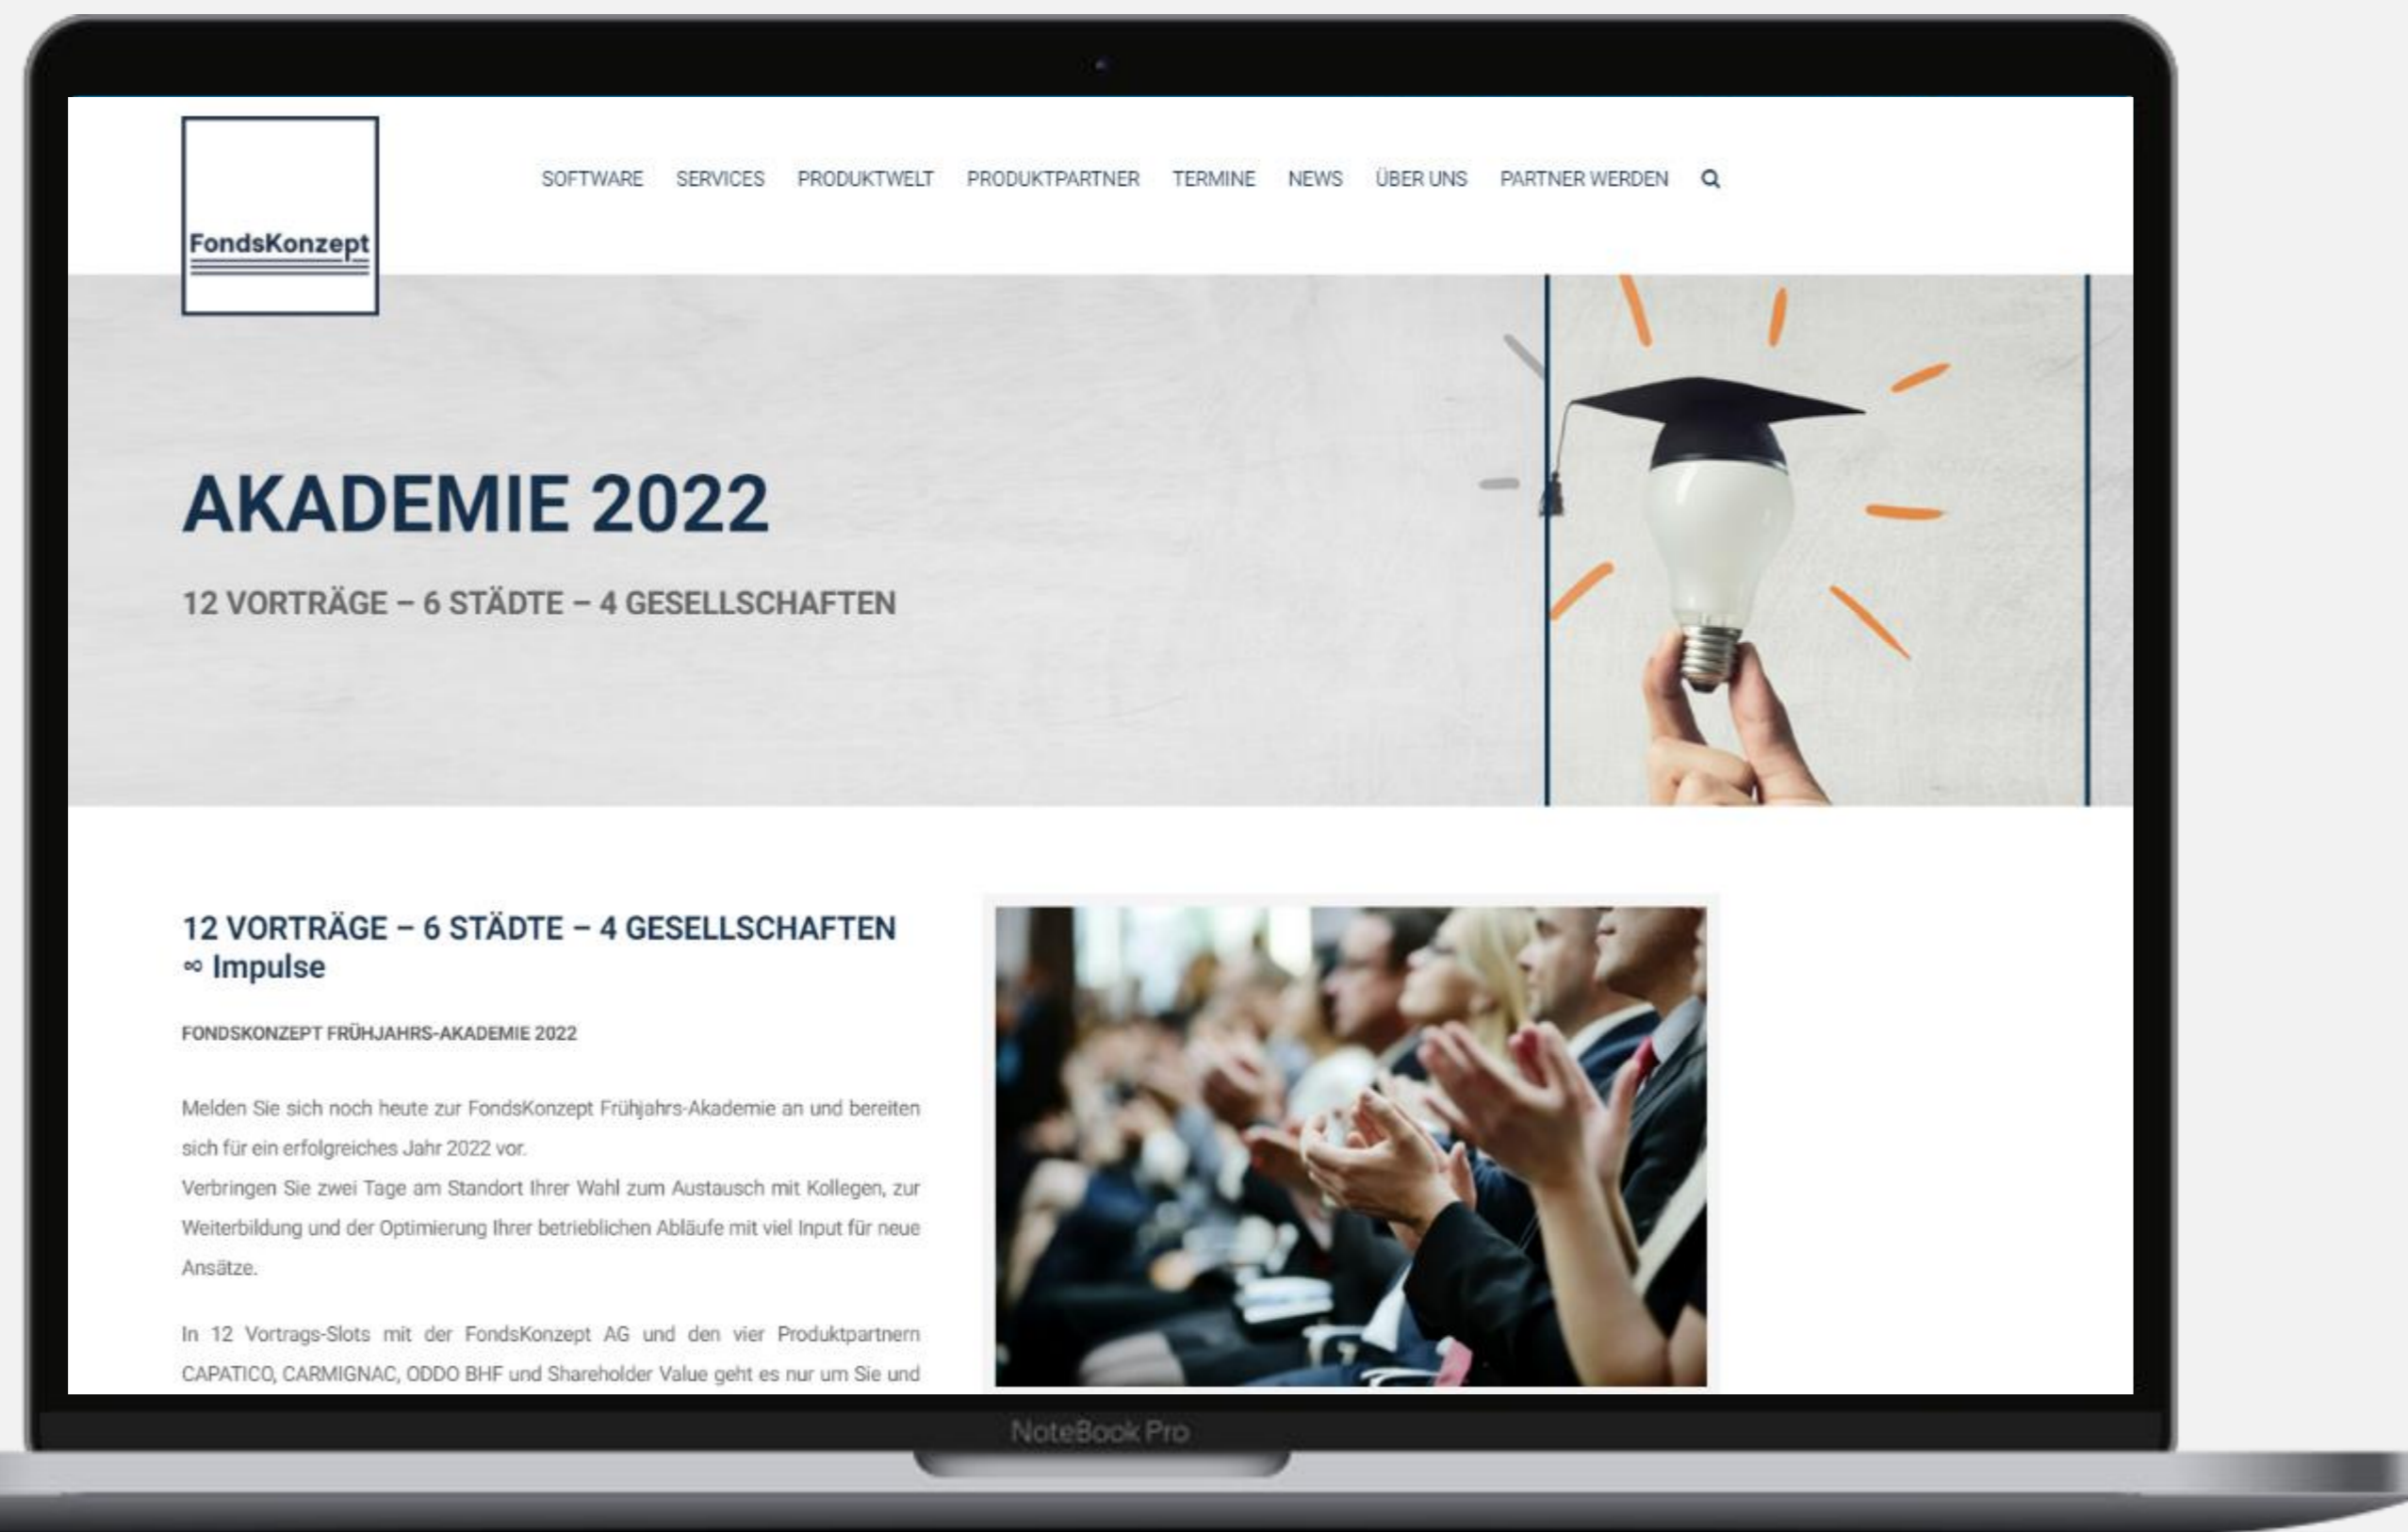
FondsKonzept

SOFTWARE SERVICES PRODUKTWELT PRODUKTPARTNER TERMINE NEWS ÜBER UNS PARTNER WERDEN

AKADEMIE 2022

12 VORTRÄGE – 6 STÄDTE – 4 GESELLSCHAFTEN

12 VORTRÄGE – 6 STÄDTE – 4 GESELLSCHAFTEN ∞ Impulse

FONDSKONZEPT FRÜHJAHRS-AKADEMIE 2022

Melden Sie sich noch heute zur FondsKonzept Frühjahrs-Akademie an und bereiten sich für ein erfolgreiches Jahr 2022 vor.
Verbringen Sie zwei Tage am Standort Ihrer Wahl zum Austausch mit Kollegen, zur Weiterbildung und der Optimierung Ihrer betrieblichen Abläufe mit viel Input für neue Ansätze.

In 12 Vortrags-Slots mit der FondsKonzept AG und den vier Produktpartnern CAPATICO, CARMIGNAC, ODDO BHF und Shareholder Value geht es nur um Sie und

NoteBook Pro